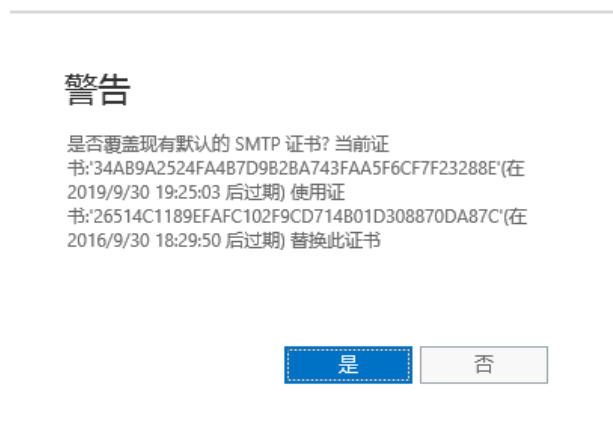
警告

是否覆盖现有默认的 SMTP 证书? 当前证书:'34AB9A2524FA4B7D9B2BA743FAA5F6CF7F23288E'(在 2019/9/30 19:25:03 后过期) 使用证书:'26514C1189EFAFC102F9CD714B01D308870DA87C'(在 2016/9/30 18:29:50 后过期) 替换此证书

是

否